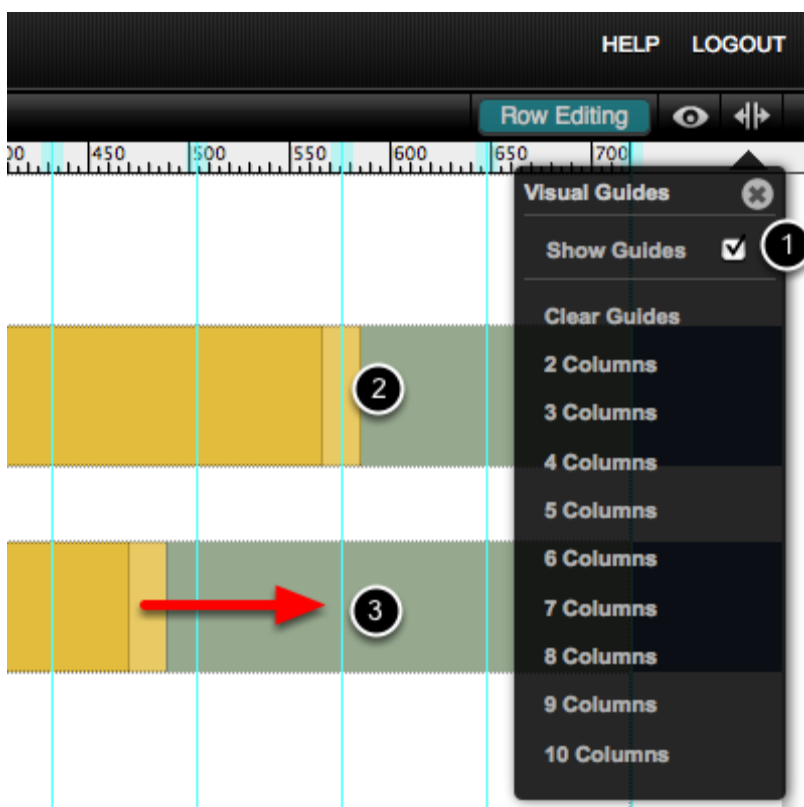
HELP LOGOUT

Row Editing

00 450 500 550 600 650 700

Visual Guides

Show Guides ☑ 1

Clear Guides

2 Columns

3 Columns

4 Columns

5 Columns

6 Columns

7 Columns

8 Columns

9 Columns

10 Columns

2

3